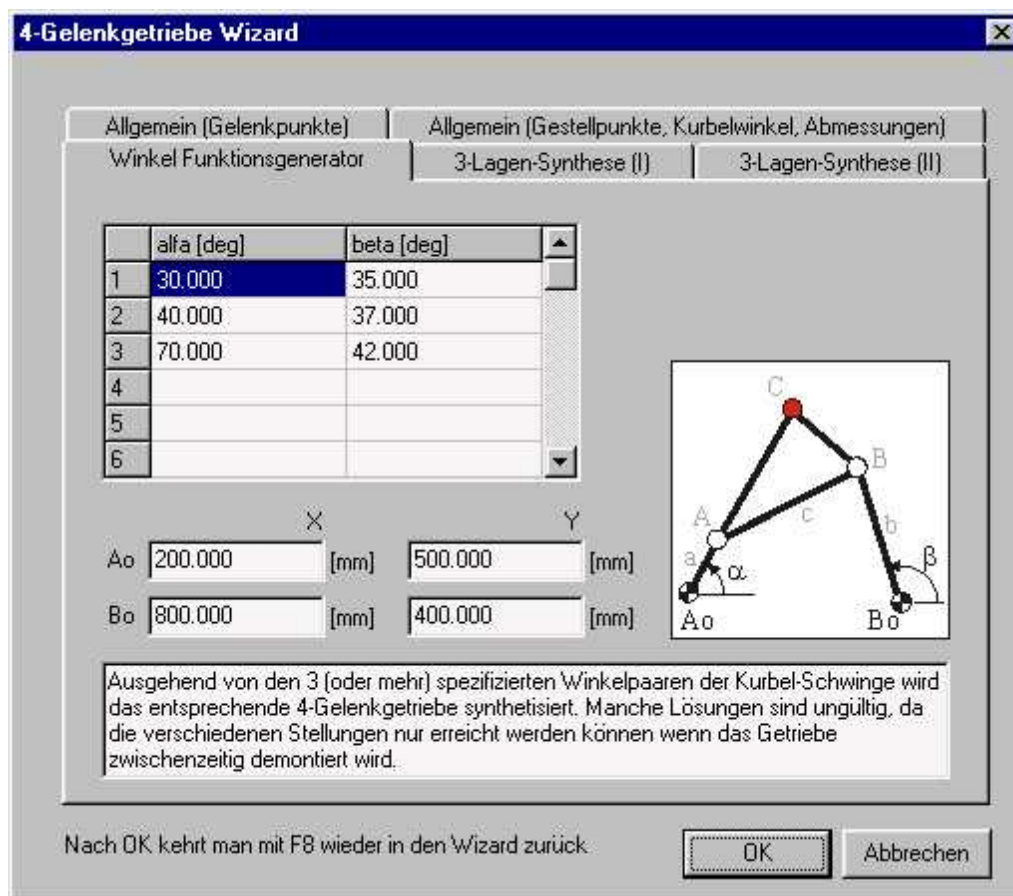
4-Gelenkgetriebe Wizard

Allgemein (Gelenkpunkte)
Allgemein (Gestellpunkte, Kurbelwinkel, Abmessungen)
Winkel Funktionsgenerator
3-Lagen-Synthese (I)
3-Lagen-Synthese (II)

| | alfa [deg] | beta [deg] |
|---|---|---|
| 1 | 30.000 | 35.000 |
| 2 | 40.000 | 37.000 |
| 3 | 70.000 | 42.000 |
| 4 | | |
| 5 | | |
| 6 | | |

X
Y
Ao 200.000 [mm] 500.000 [mm]
Bo 800.000 [mm] 400.000 [mm]

C
B
A
c
b
a
$\alpha$
$\beta$
Ao
Bo

Ausgehend von den 3 (oder mehr) spezifizierten Winkelpaaren der Kurbel-Schwinge wird das entsprechende 4-Gelenkgetriebe synthetisiert. Manche Lösungen sind ungültig, da die verschiedenen Stellungen nur erreicht werden können wenn das Getriebe zwischenzeitig demontiert wird.

Nach OK kehrt man mit F8 wieder in den Wizard zurück.
OK
Abbrechen